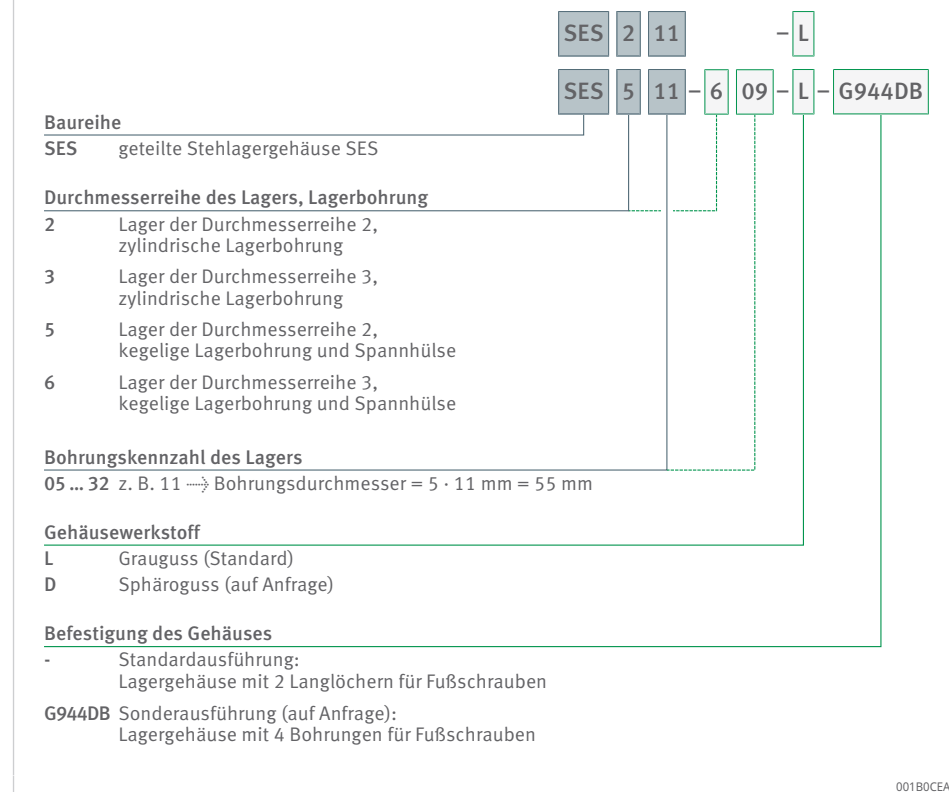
SES 2 11 – L

SES 5 11 – 6 09 – L – G944DB

Baureihe
SES geteilte Stehlagergehäuse SES

Durchmesserreihe des Lagers, Lagerbohrung
2 Lager der Durchmesserreihe 2, zylindrische Lagerbohrung
3 Lager der Durchmesserreihe 3, zylindrische Lagerbohrung
5 Lager der Durchmesserreihe 2, kegelige Lagerbohrung und Spannhülse
6 Lager der Durchmesserreihe 3, kegelige Lagerbohrung und Spannhülse

Bohrungskennzahl des Lagers
05 ... 32 z. B. 11 ⟶ Bohrungsdurchmesser = $5 \cdot 11$ mm = 55 mm

Gehäusewerkstoff
L Grauguss (Standard)
D Sphäroguss (auf Anfrage)

Befestigung des Gehäuses
- Standardausführung: Lagergehäuse mit 2 Langlöchern für Fußschrauben
G944DB Sonderausführung (auf Anfrage): Lagergehäuse mit 4 Bohrungen für Fußschrauben

001B0CEA